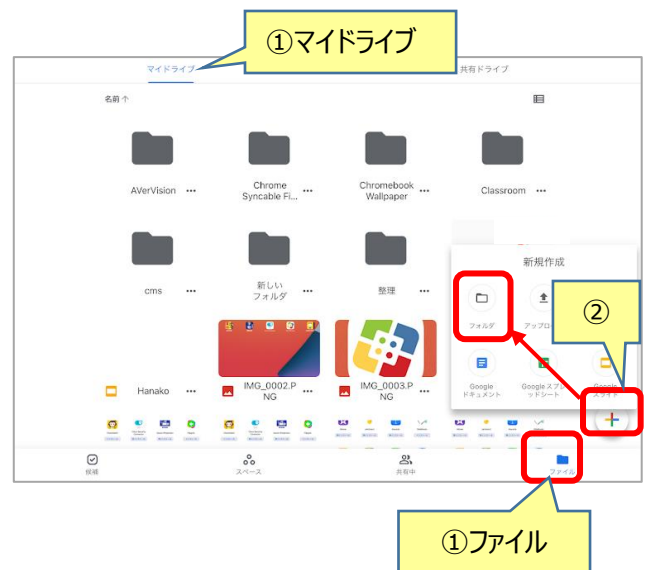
①マイドライブ

マイドライブ

共有ドライブ

名前 ↑

AVerVision

Chrome Syncable Fi...

Chromebook Wallpaper

Classroom

cms

新しいフォルダ

整理

新規作成

フォルダ

アップロ

②

Google ドキュメント

Google スプレッドシート

Google スライド

Hanako

IMG_0002.PNG

IMG_0003.PNG

候補

スペース

共有中

ファイル

①ファイル